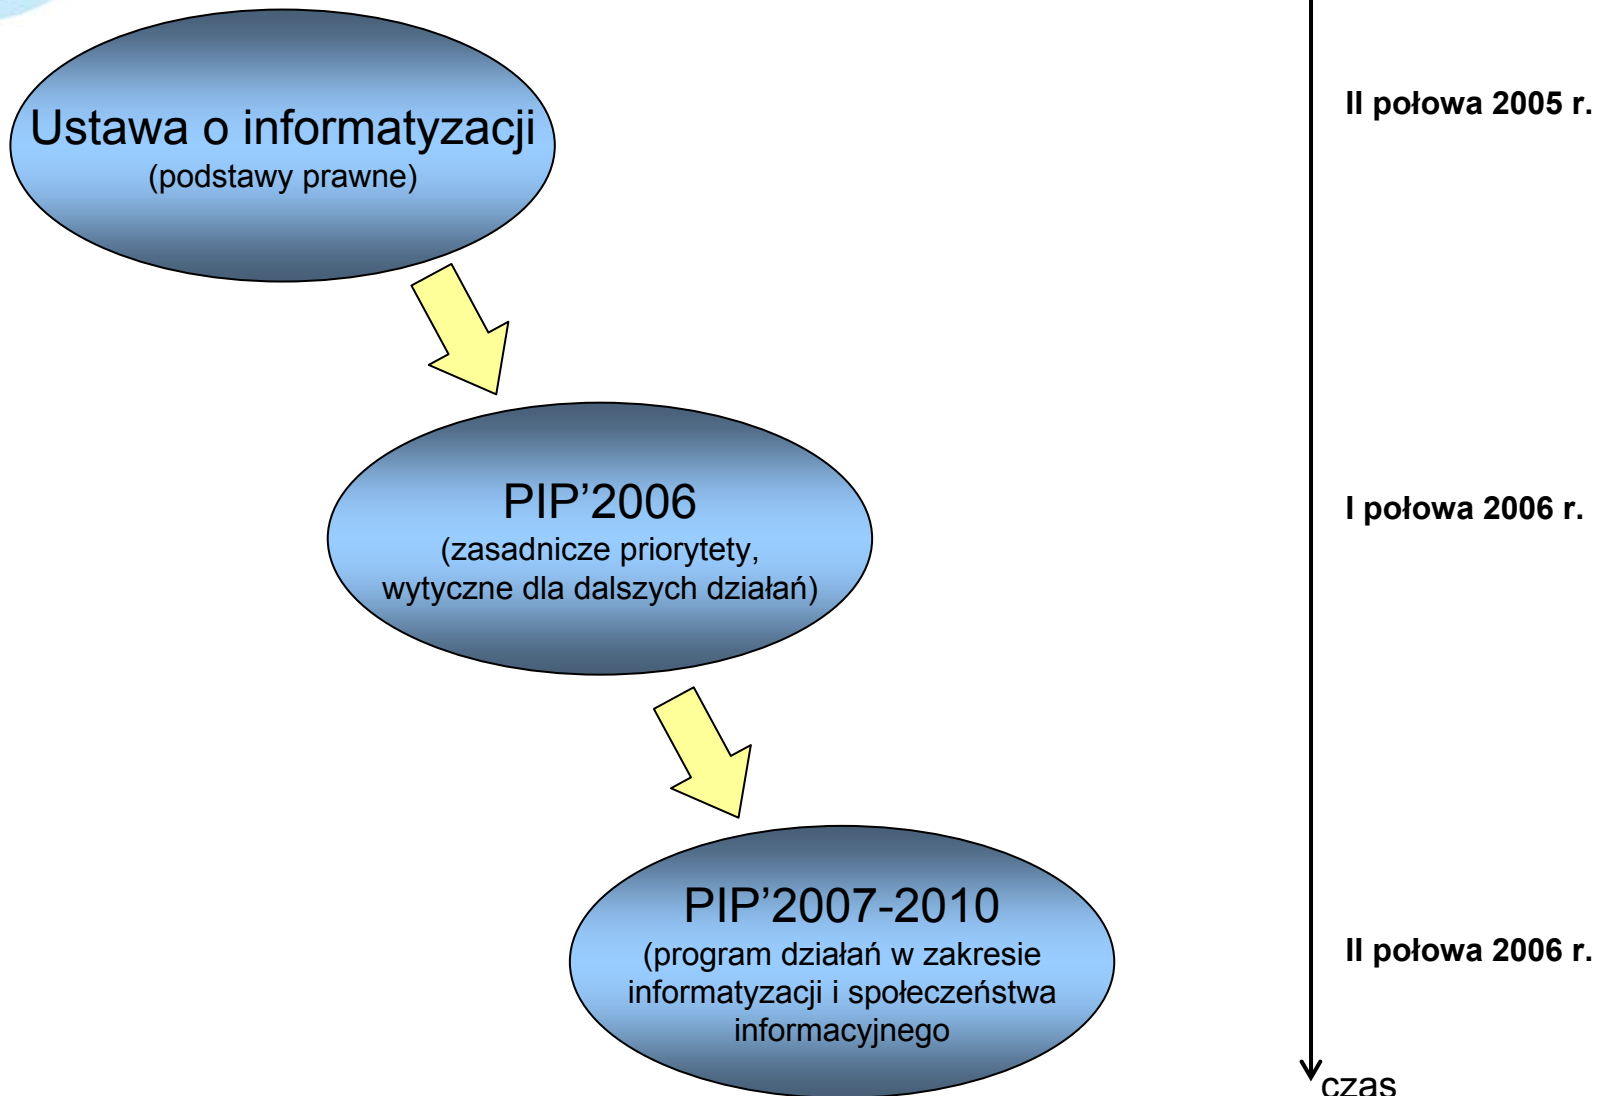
Ustawa o informatyzacji
(podstawy prawne)

II połowa 2005 r.

PIP'2006
(zasadnicze priorytety, wytyczne dla dalszych działań)

I połowa 2006 r.

PIP'2007-2010
(program działań w zakresie informatyzacji i społeczeństwa informacyjnego

II połowa 2006 r.

czas